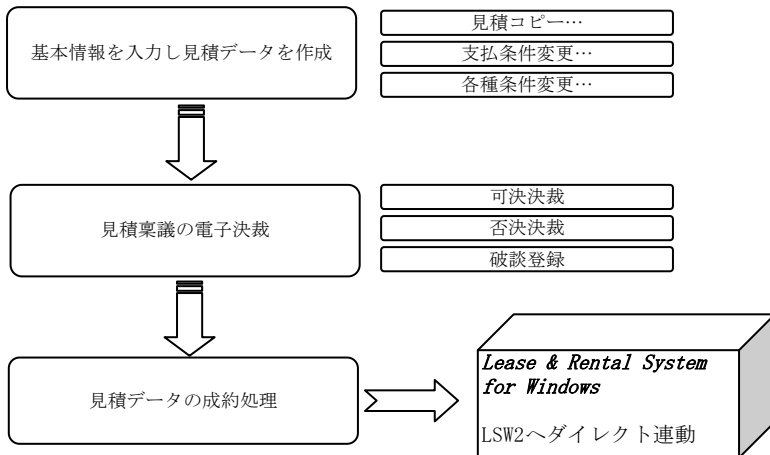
基本情報を入力し見積データを作成

見積コピー…

支払条件変更…

各種条件変更…

見積稟議の電子決裁

可決決裁

否決決裁

破談登録

見積データの成約処理

Lease & Rental System for Windows

LSW2へダイレクト連動